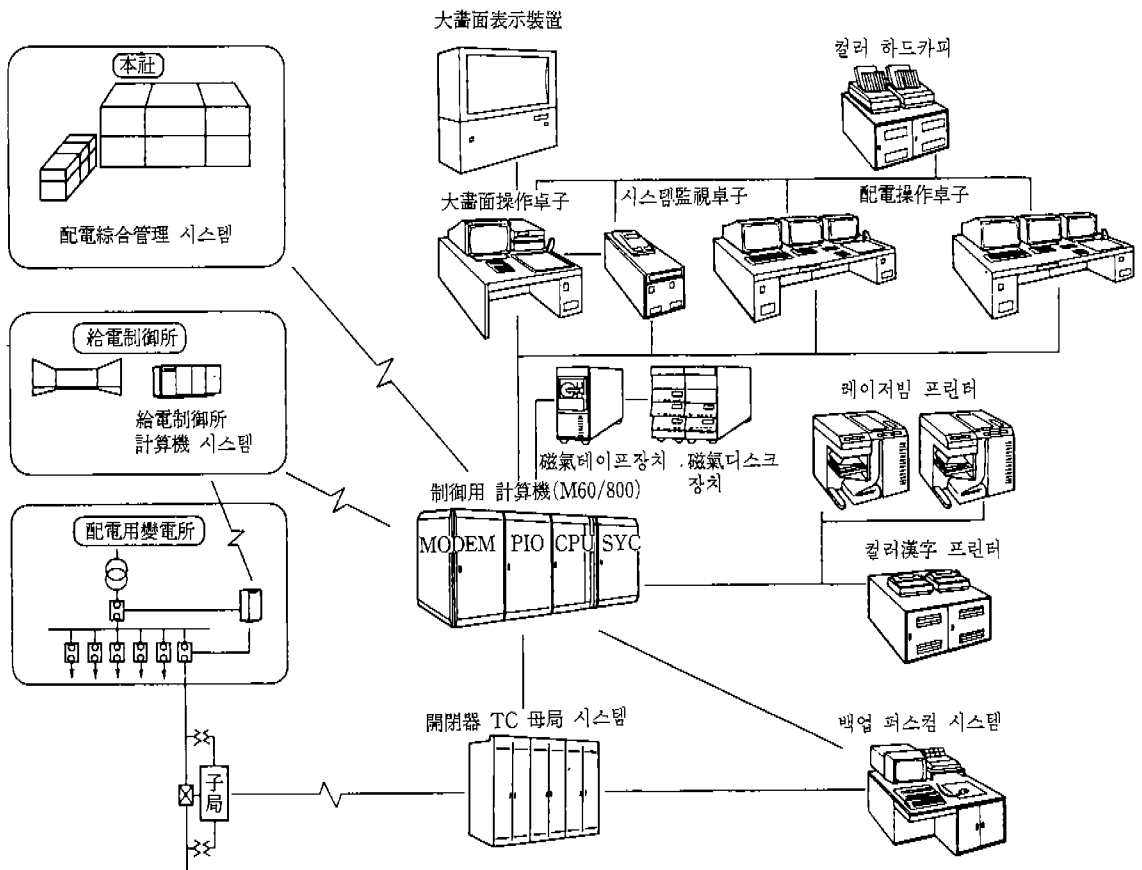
本社

配電綜合管理 시스템

給電制御所

給電制御所 計算機 시스템

配電用變電所

子局

大畵面表示裝置

컬러 하드카피

大畵面操作卓子

시스템監視卓子

配電操作卓子

磁氣테이프장치

磁氣디스크 장치

레이저빔 프린터

制御用 計算機(M60/800)

MODEM PIO CPU SYC

컬러漢字 프린터

開閉器 TC 母局 시스템

백업 퍼스컴 시스템